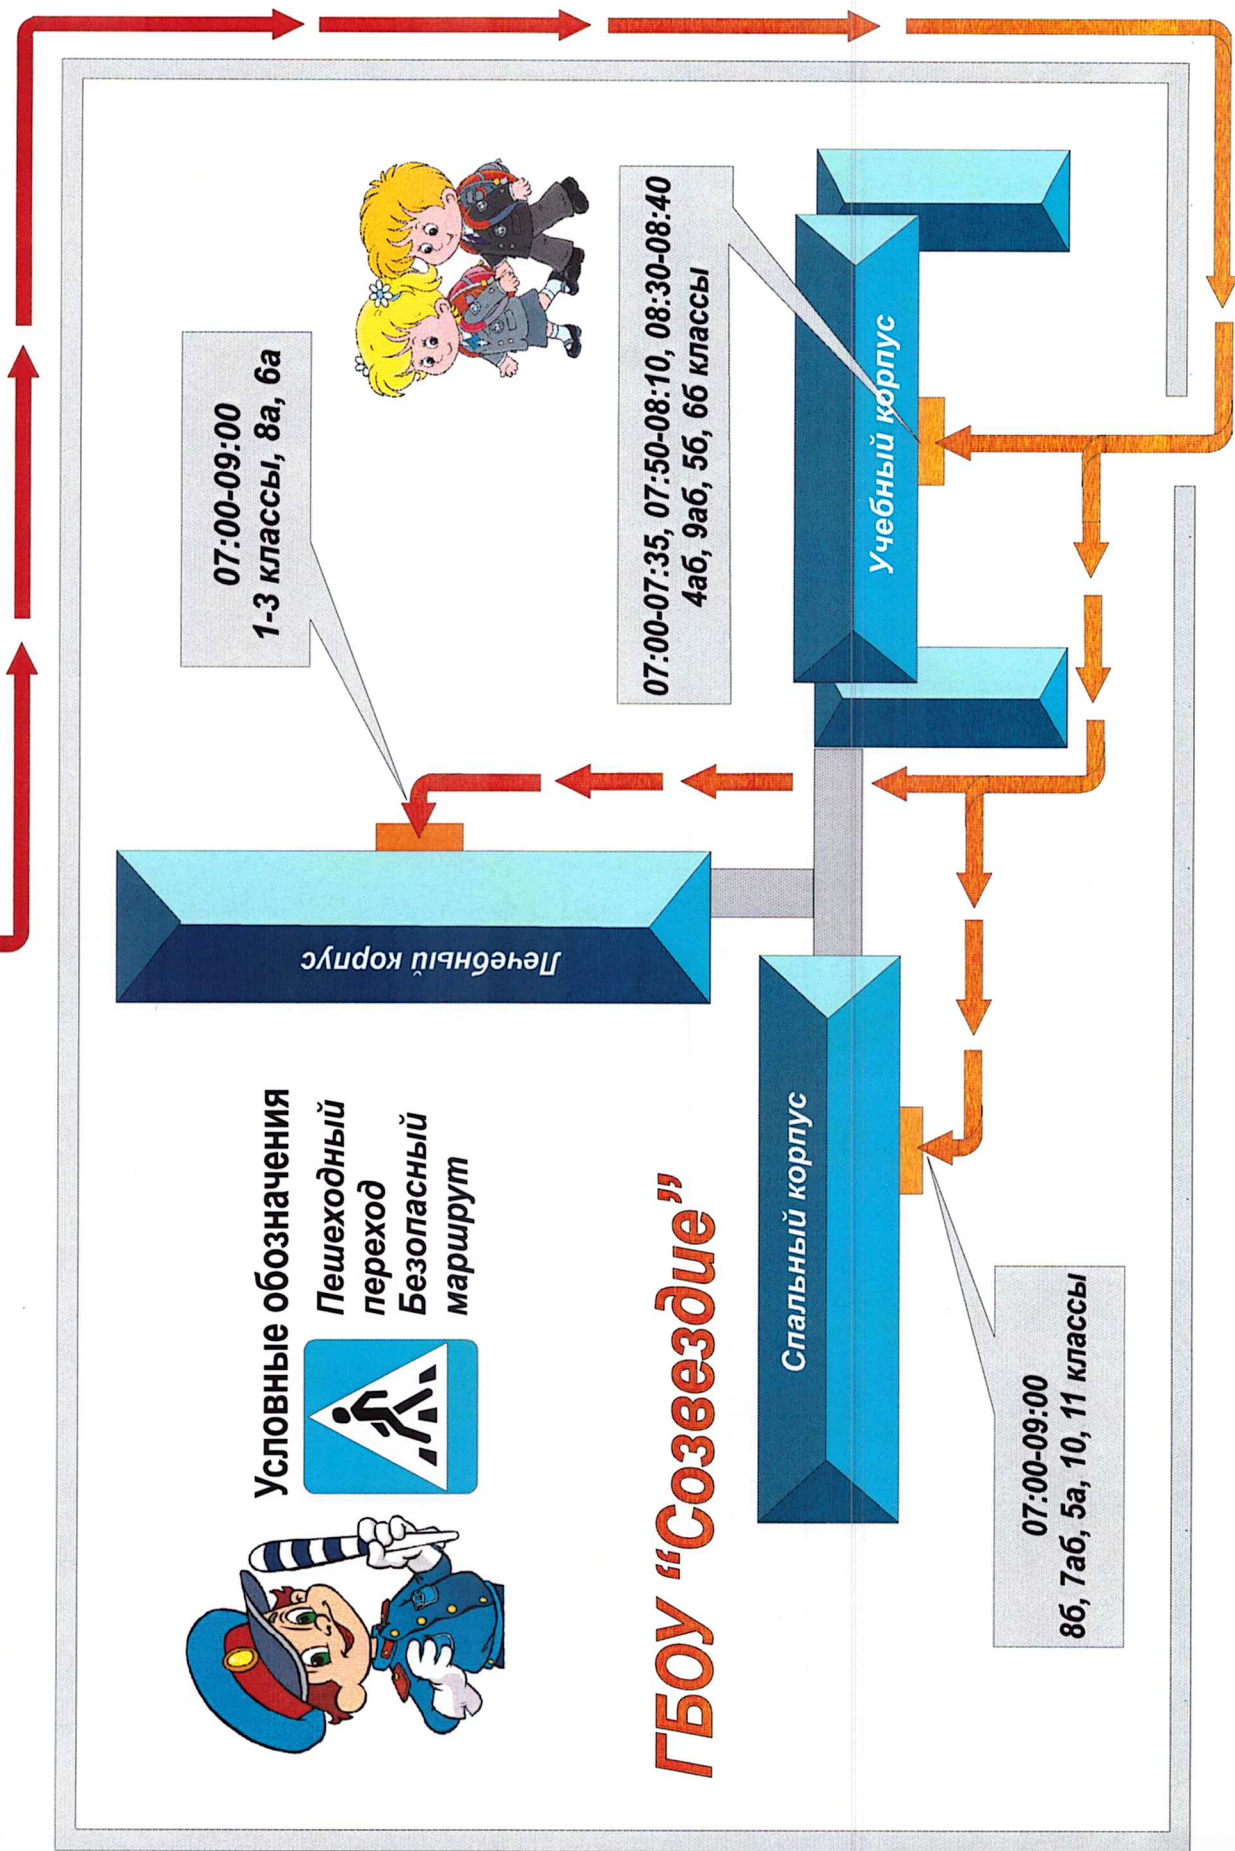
ГБОУ "Созвездие"

Условные обозначения
Пешеходный переход
Безопасный маршрут

07:00-09:00
1-3 классы, 8а, 6а

07:00-07:35, 07:50-08:10, 08:30-08:40
4аб, 9аб, 5б, 6б классы

Учебный корпус

Лечебный корпус

Спальный корпус

07:00-09:00
8б, 7аб, 5а, 10, 11 классы